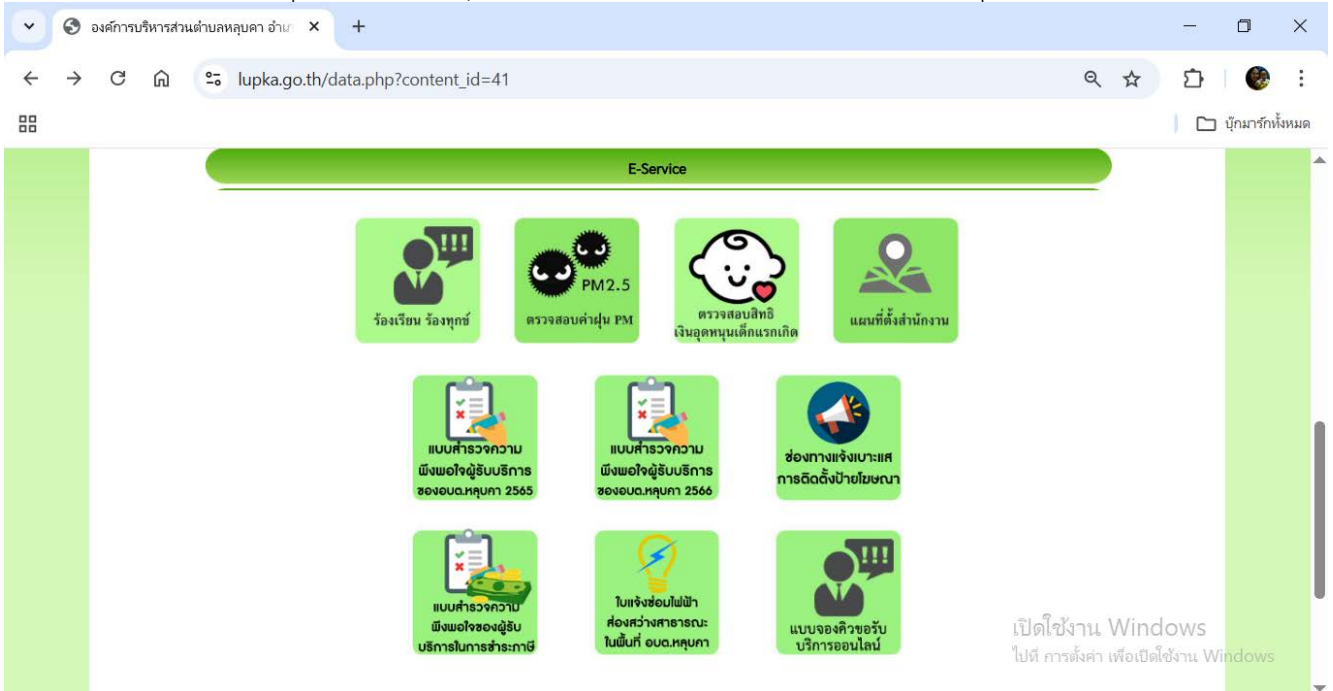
องค์การบริหารส่วนตำบลหลุบคา อำเ
+
lupka.go.th/data.php?content_id=41
บุ๊กมาร์กทั้งหมด

E-Service

!!!
ร้องเรียน ร้องทุกข์

PM2.5
ตรวจสอบค่าฝุ่น PM

ตรวจสอบสิทธิ
เงินอุดหนุนเด็กแรกเกิด

แผนที่ตั้งสำนักงาน

แบบสำรวจความพึงพอใจผู้รับบริการของอบต.หลุบคา 2565

แบบสำรวจความพึงพอใจผู้รับบริการของอบต.หลุบคา 2566

ช่องทางแจ้งเบาะแสการติดตั้งป้ายโฆษณา

แบบสำรวจความพึงพอใจของผู้รับบริการในการชำระภาษี

ใบแจ้งซ่อมไฟฟ้าส่องสว่างสาธารณะในพื้นที่ อบต.หลุบคา

!!!
แบบจองคิวขอรับบริการออนไลน์

เปิดใช้งาน Windows
ไปที่ การตั้งค่า เพื่อเปิดใช้งาน Windows